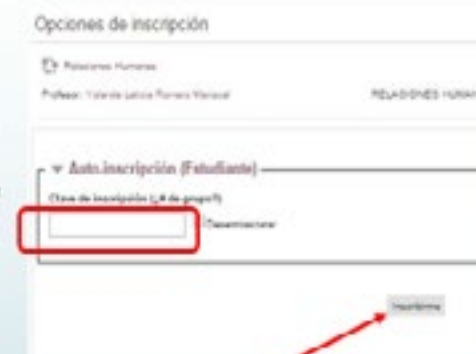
Opciones de inscripción

Relaciones Humanas

Profesor: Yolanda Leticia Romero Marcial

RELACIONES HUMAN

▼ Auto-inscripción (Estudiante)

Clave de inscripción (¿# de grupo?)

Desenmascarar

Inscribirme